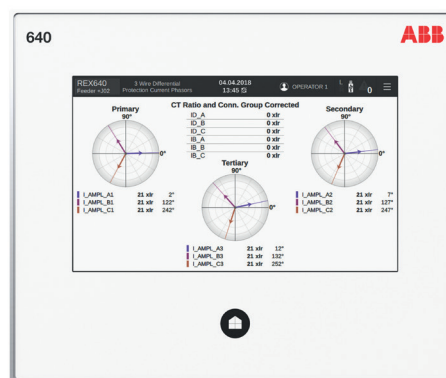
640

ABB

REX640
Feeder =J02

3 Wire Differential
Protection Current Phasors

04.04.2018
13:45

OPERATOR 1

L

0

CT Ratio and Conn. Group Corrected

| ID_A | 0 xIr |
|---|---|
| ID_B | 0 xIr |
| ID_C | 0 xIr |
| IB_A | 0 xIr |
| IB_B | 0 xIr |
| IB_C | 0 xIr |

Primary
90°
0°

I_AMPL_A1 21 xIr 2°
I_AMPL_B1 21 xIr 122°
I_AMPL_C1 21 xIr 242°

Secondary
90°
0°

I_AMPL_A2 21 xIr 7°
I_AMPL_B2 21 xIr 127°
I_AMPL_C2 21 xIr 247°

Tertiary
90°
0°

I_AMPL_A3 21 xIr 12°
I_AMPL_B3 21 xIr 132°
I_AMPL_C3 21 xIr 252°